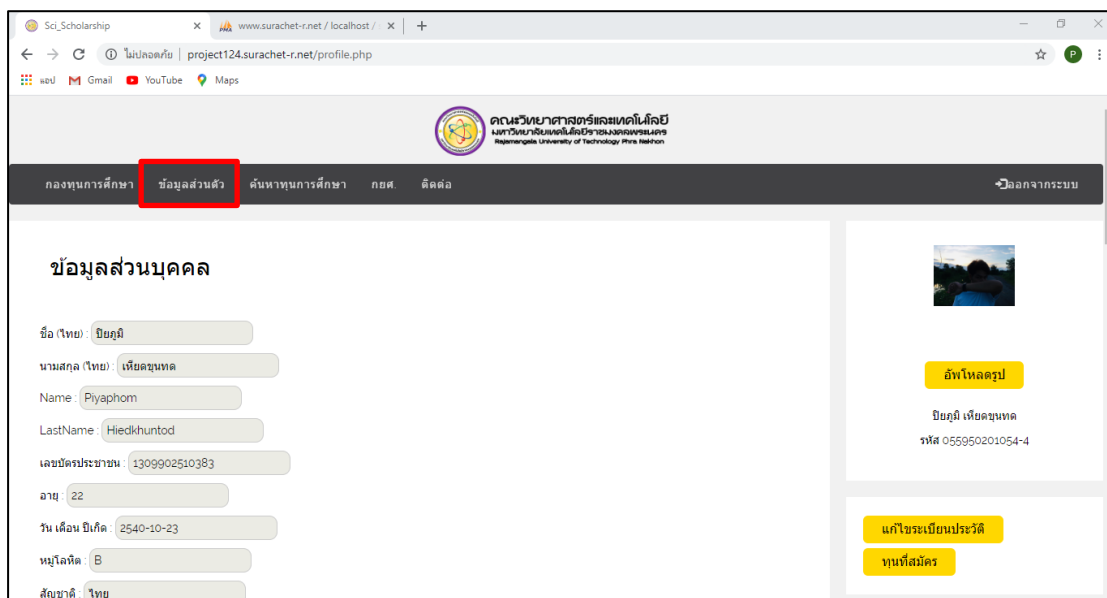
Sci_Scholarship ×
www.surachet-r.net / localhost / ×
+

ไม่ปลอดภัย | project124.surachet-r.net/profile.php

แอป Gmail YouTube Maps

คณะวิทยาศาสตร์และเทคโนโลยี
มหาวิทยาลัยเทคโนโลยีราชมงคลพระนคร
Rajamangala University of Technology Phra Nakhon

กองทุนการศึกษา ข้อมูลส่วนตัว ค้นหาทุนการศึกษา กยศ. ติดต่อ ออกจากระบบ

ข้อมูลส่วนบุคคล

ชื่อ (ไทย) : ปิยภูมิ

นามสกุล (ไทย) : เหียดขุนทด

Name : Piyaphom

LastName : Hiedkhuntod

เลขบัตรประชาชน : 1309902510383

อายุ : 22

วัน เดือน ปีเกิด : 2540-10-23

หมู่โลหิต : B

สัญชาติ : ไทย

อัพโหลดรูป

ปิยภูมิ เหียดขุนทด
รหัส 055950201054-4

แก้ไขระเบียนประวัติ

ทุนที่สมัคร